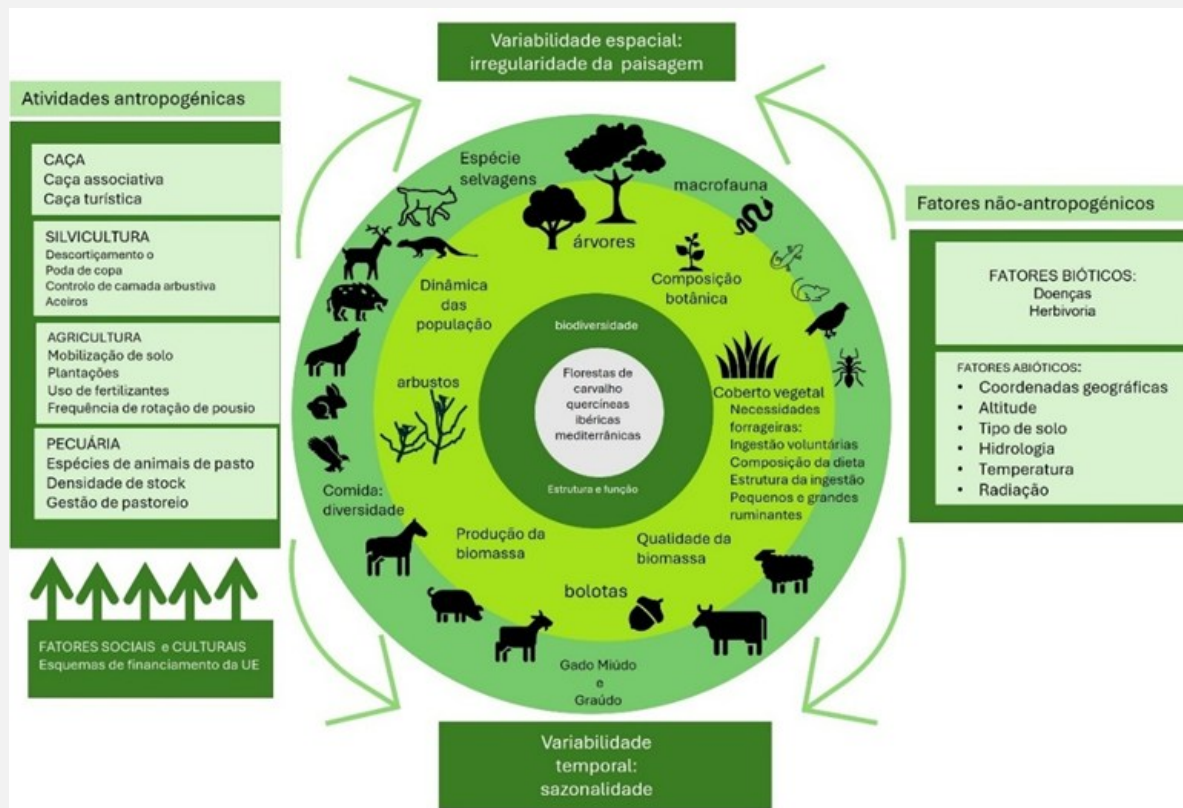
Variabilidade espacial: irregularidade da paisagem

Atividades antropogénicas

CAÇA
Caça associativa
Caça turística

SILVICULTURA
Descortiçamento o
Poda de copa
Controlo de camada arbustiva
Aceiros

AGRICULTURA
Mobilização de solo
Plantações
Uso de fertilizantes
Frequência de rotação de pousio

PECUÁRIA
Espécies de animais de pasto
Densidade de stock
Gestão de pastoreio

FATORES SOCIAIS e CULTURAIS
Esquemas de financiamento da UE

Espécie selvagens

macrofauna

árvores

Composição botânica

Dinâmica das população

biodiversidade

Florestas de carvalho quercíneas ibéricas mediterrânicas

Estrutura e função

arbustos

Coberto vegetal
Necessidades forrageiras:
Ingestão voluntárias
Composição da dieta
Estrutura da ingestão
Pequenos e grandes ruminantes

Comida: diversidade

Produção da biomassa

Qualidade da biomassa

bolotas

Gado Miúdo e Graúdo

Fatores não-antropogénicos

FATORES BIÓTICOS:
Doenças
Herbivoria

FATORES ABIÓTICOS:
• Coordenadas geográficas
• Altitude
• Tipo de solo
• Hidrologia
• Temperatura
• Radiação

Variabilidade temporal: sazonalidade